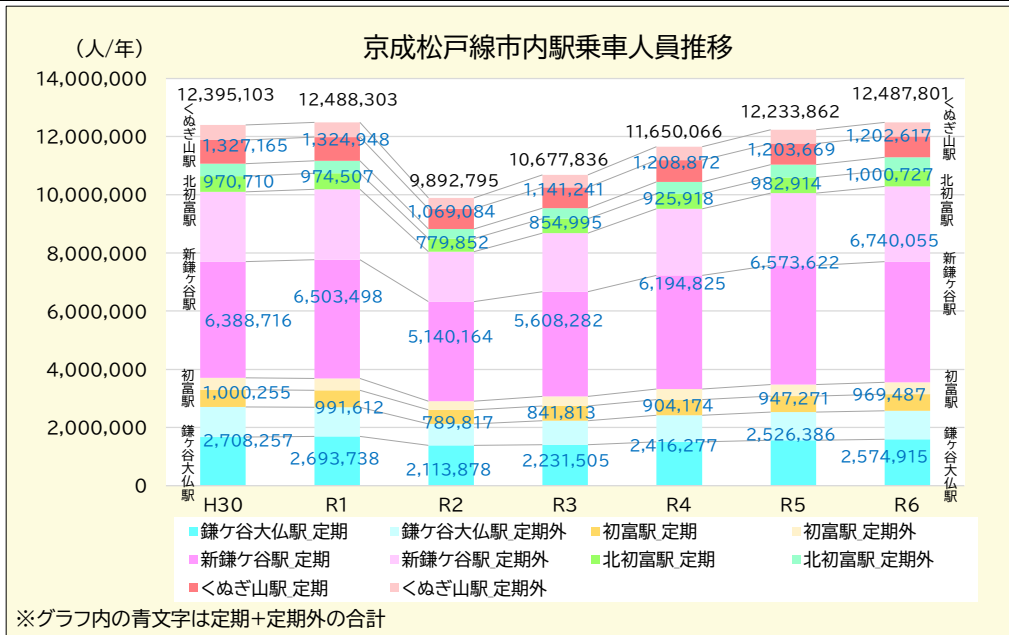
京成松戸線市内駅乗車人員推移

（人/年）

14,000,000
12,000,000
10,000,000
8,000,000
6,000,000
4,000,000
2,000,000
0

| | H30 | R1 | R2 | R3 | R4 | R5 | R6 |
|---|---|---|---|---|---|---|---|
| 合計 | 12,395,103 | 12,488,303 | 9,892,795 | 10,677,836 | 11,650,066 | 12,233,862 | 12,487,801 |
| くぬぎ山駅 | 1,327,165 | 1,324,948 | 1,069,084 | 1,141,241 | 1,208,872 | 1,203,669 | 1,202,617 |
| 北初富駅 | 970,710 | 974,507 | 779,852 | 854,995 | 925,918 | 982,914 | 1,000,727 |
| 新鎌ケ谷駅 | 6,388,716 | 6,503,498 | 5,140,164 | 5,608,282 | 6,194,825 | 6,573,622 | 6,740,055 |
| 初富駅 | 1,000,255 | 991,612 | 789,817 | 841,813 | 904,174 | 947,271 | 969,487 |
| 鎌ケ谷大仏駅 | 2,708,257 | 2,693,738 | 2,113,878 | 2,231,505 | 2,416,277 | 2,526,386 | 2,574,915 |

くぬぎ山駅
北初富駅
新鎌ケ谷駅
初富駅
鎌ケ谷大仏駅

鎌ケ谷大仏駅_定期　鎌ケ谷大仏駅_定期外　初富駅_定期　初富駅_定期外
新鎌ケ谷駅_定期　新鎌ケ谷駅_定期外　北初富駅_定期　北初富駅_定期外
くぬぎ山駅_定期　くぬぎ山駅_定期外

※グラフ内の青文字は定期＋定期外の合計